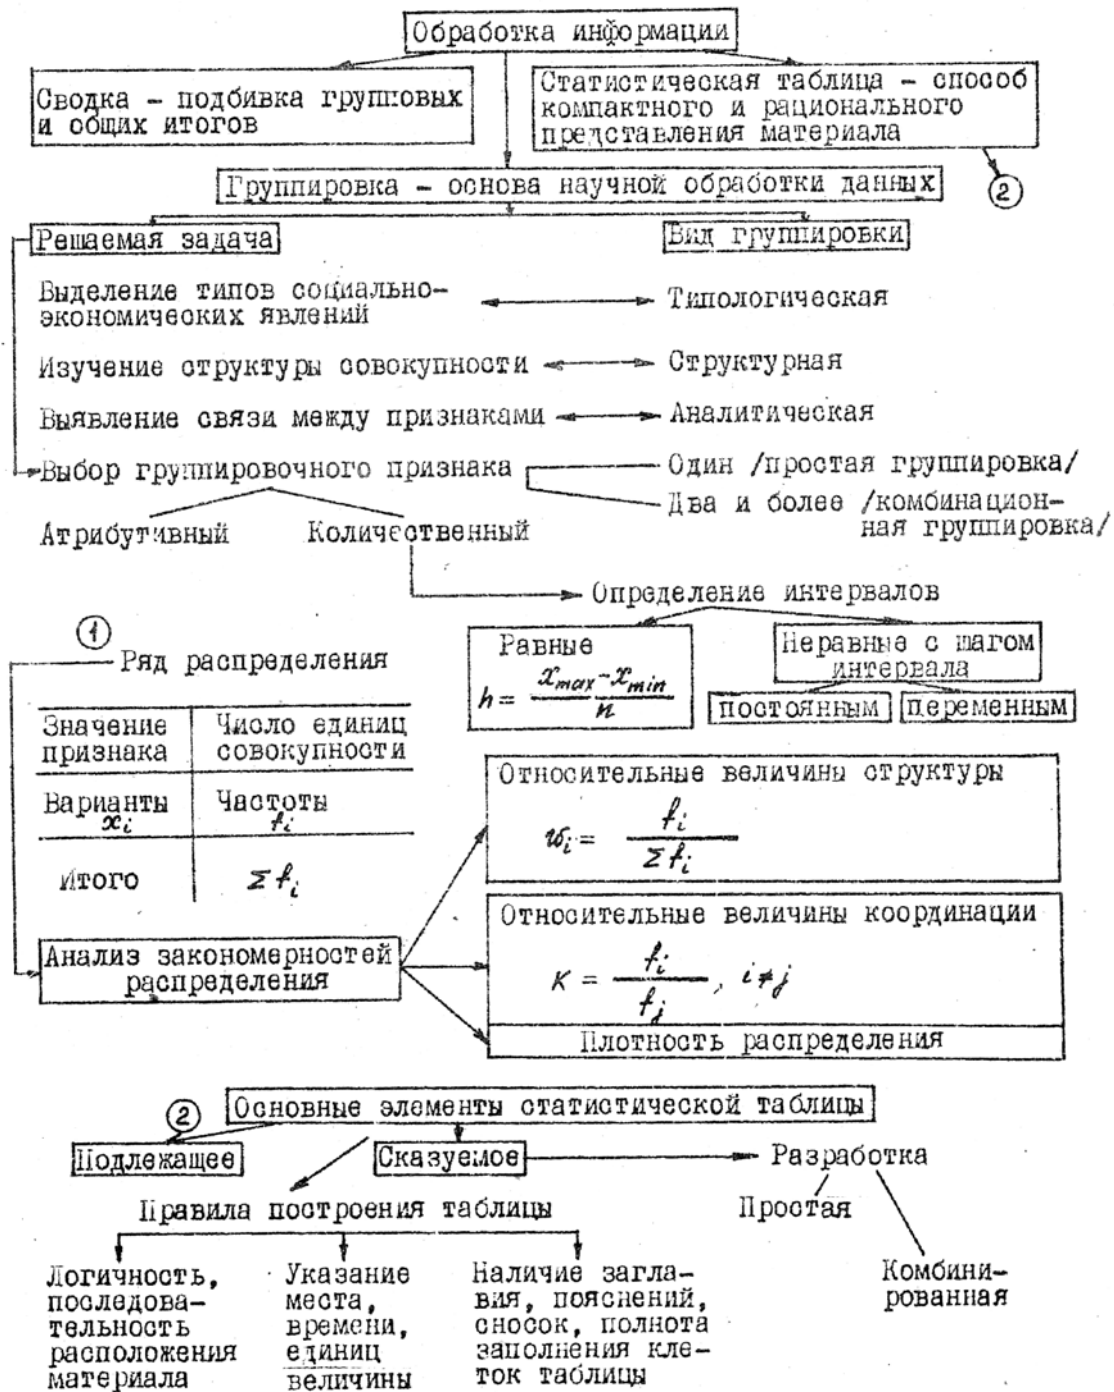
Обработка информации

Сводка - подбивка групповых и общих итогов

Статистическая таблица - способ компактного и рационального представления материала

②

Группировка - основа научной обработки данных

Решаемая задача

Вид группировки

Выделение типов социально-экономических явлений — Типологическая

Изучение структуры совокупности — Структурная

Выявление связи между признаками — Аналитическая

Выбор группировочного признака

Один /простая группировка/

Два и более /комбинационная группировка/

Атрибутивный

Количественный

Определение интервалов

Равные $h = \frac{x_{max} - x_{min}}{n}$

Неравные с шагом интервала

постоянным

переменным

①

Ряд распределения

| Значение признака | Число единиц совокупности |
|---|---|
| Варианты $x_i$ | Частоты $f_i$ |
| Итого | $\sum f_i$ |

Относительные величины структуры

$w_i = \frac{f_i}{\sum f_i}$

Относительные величины координации

$K = \frac{f_i}{f_j}, \ i \neq j$

Анализ закономерностей распределения

Плотность распределения

②

Основные элементы статистической таблицы

Подлежащее

Сказуемое

Разработка

Простая

Комбинированная

Правила построения таблицы

Логичность, последовательность расположения материала

Указание места, времени, единиц величины

Наличие заглавия, пояснений, сносок, полнота заполнения клеток таблицы